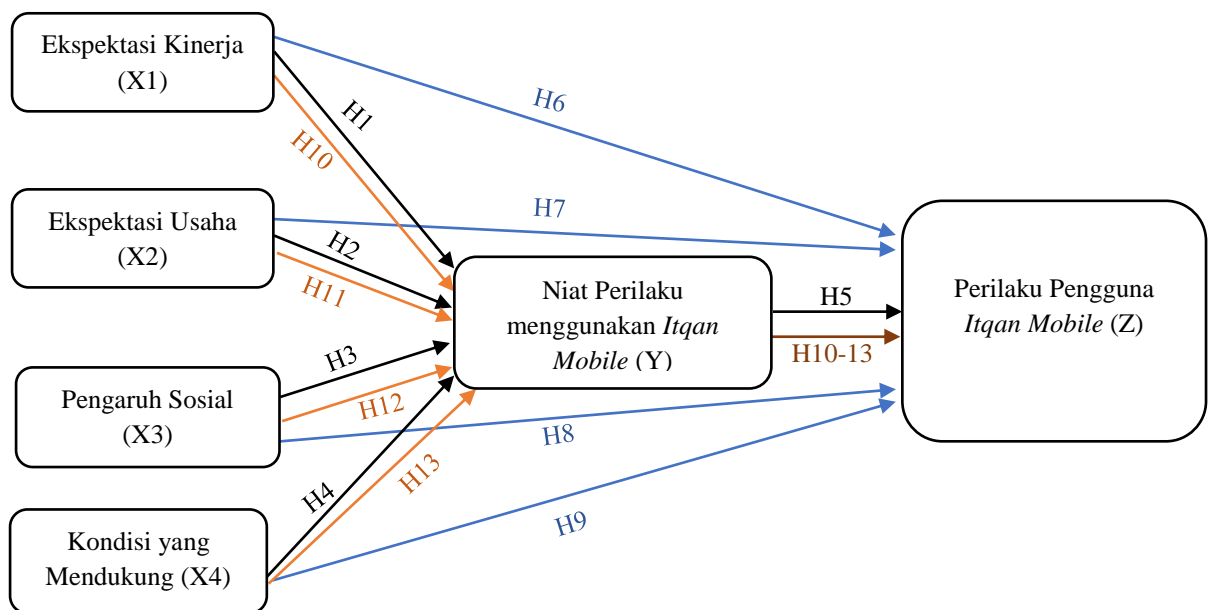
Ekspektasi Kinerja (X1)

Ekspektasi Usaha (X2)

Pengaruh Sosial (X3)

Kondisi yang Mendukung (X4)

Niat Perilaku menggunakan *Itqan Mobile* (Y)

Perilaku Pengguna *Itqan Mobile* (Z)

H1

H2

H3

H4

H5

H6

H7

H8

H9

H10

H11

H12

H13

H10-13